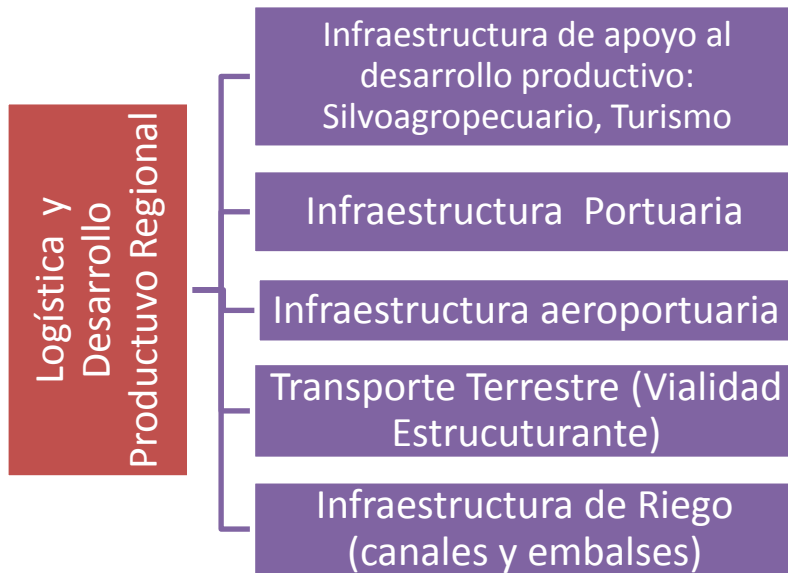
Logística y Desarrollo Productuvo Regional

Infraestructura de apoyo al desarrollo productivo: Silvoagropecuario, Turismo

Infraestructura Portuaria

Infraestructura aeroportuaria

Transporte Terrestre (Vialidad Estrucuturante)

Infraestructura de Riego (canales y embalses)